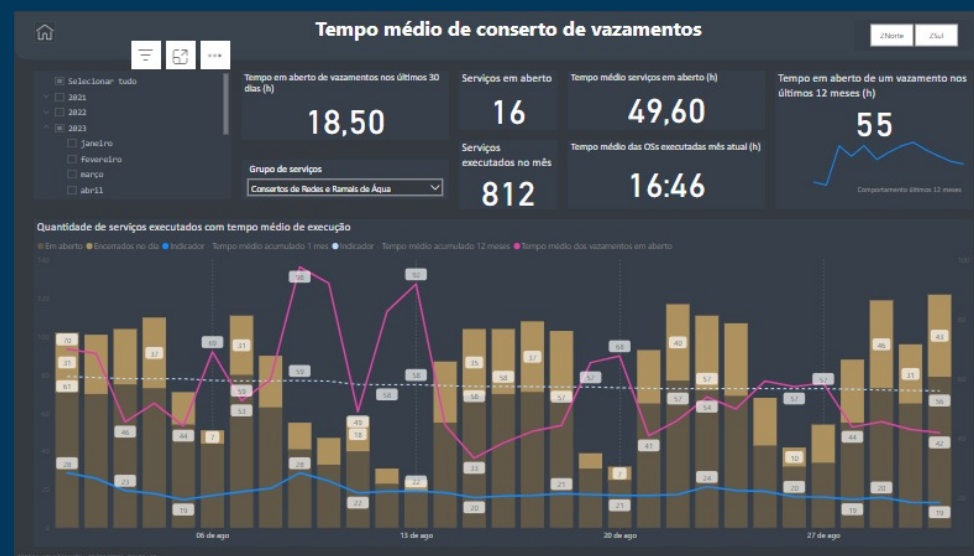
Tempo médio de conserto de vazamentos

ZNorte ZSul

Selecionar tudo
2021
2022
2023
janeiro
fevereiro
março
abril

Tempo em aberto de vazamentos nos últimos 30 dias (h)
18,50

Grupo de serviços
Consertos de Redes e Ramais de Água

Serviços em aberto
16

Serviços executados no mês
812

Tempo médio serviços em aberto (h)
49,60

Tempo médio das OSs executadas mês atual (h)
16:46

Tempo em aberto de um vazamento nos últimos 12 meses (h)
55
Comportamento últimos 12 meses

Quantidade de serviços executados com tempo médio de execução
Em aberto · Encerrados no dia · Indicador - Tempo médio acumulado 1 mês · Indicador - Tempo médio acumulado 12 meses · Tempo médio dos vazamentos em aberto

70 65 28 23 46 37 19 44 7 69 31 53 28 59 18 49 22 58 22 33 35 58 37 21 57 52 2 21 64 41 40 57 24 57 54 10 20 57 19 44 46 20 31 43 56 19

06 de ago
13 de ago
20 de ago
27 de ago